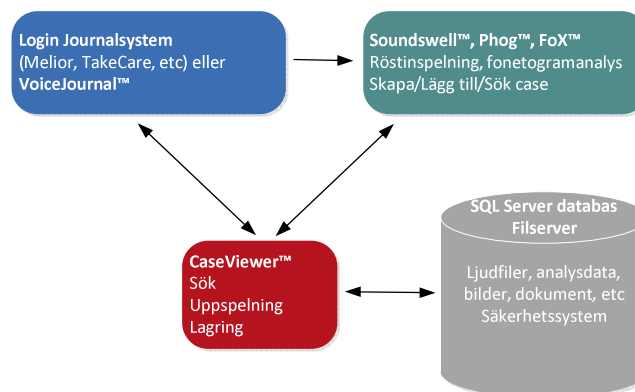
Login Journalsystem
(Melior, TakeCare, etc) eller
VoiceJournal™

Soundswell™, Phog™, FoX™
Röstinspelning, fonetogramanalys
Skapa/Lägg till/Sök case

SQL Server databas
Filserver

CaseViewer™
Sök
Uppspelning
Lagring

Ljudfiler, analysdata, bilder, dokument, etc
Säkerhetssystem